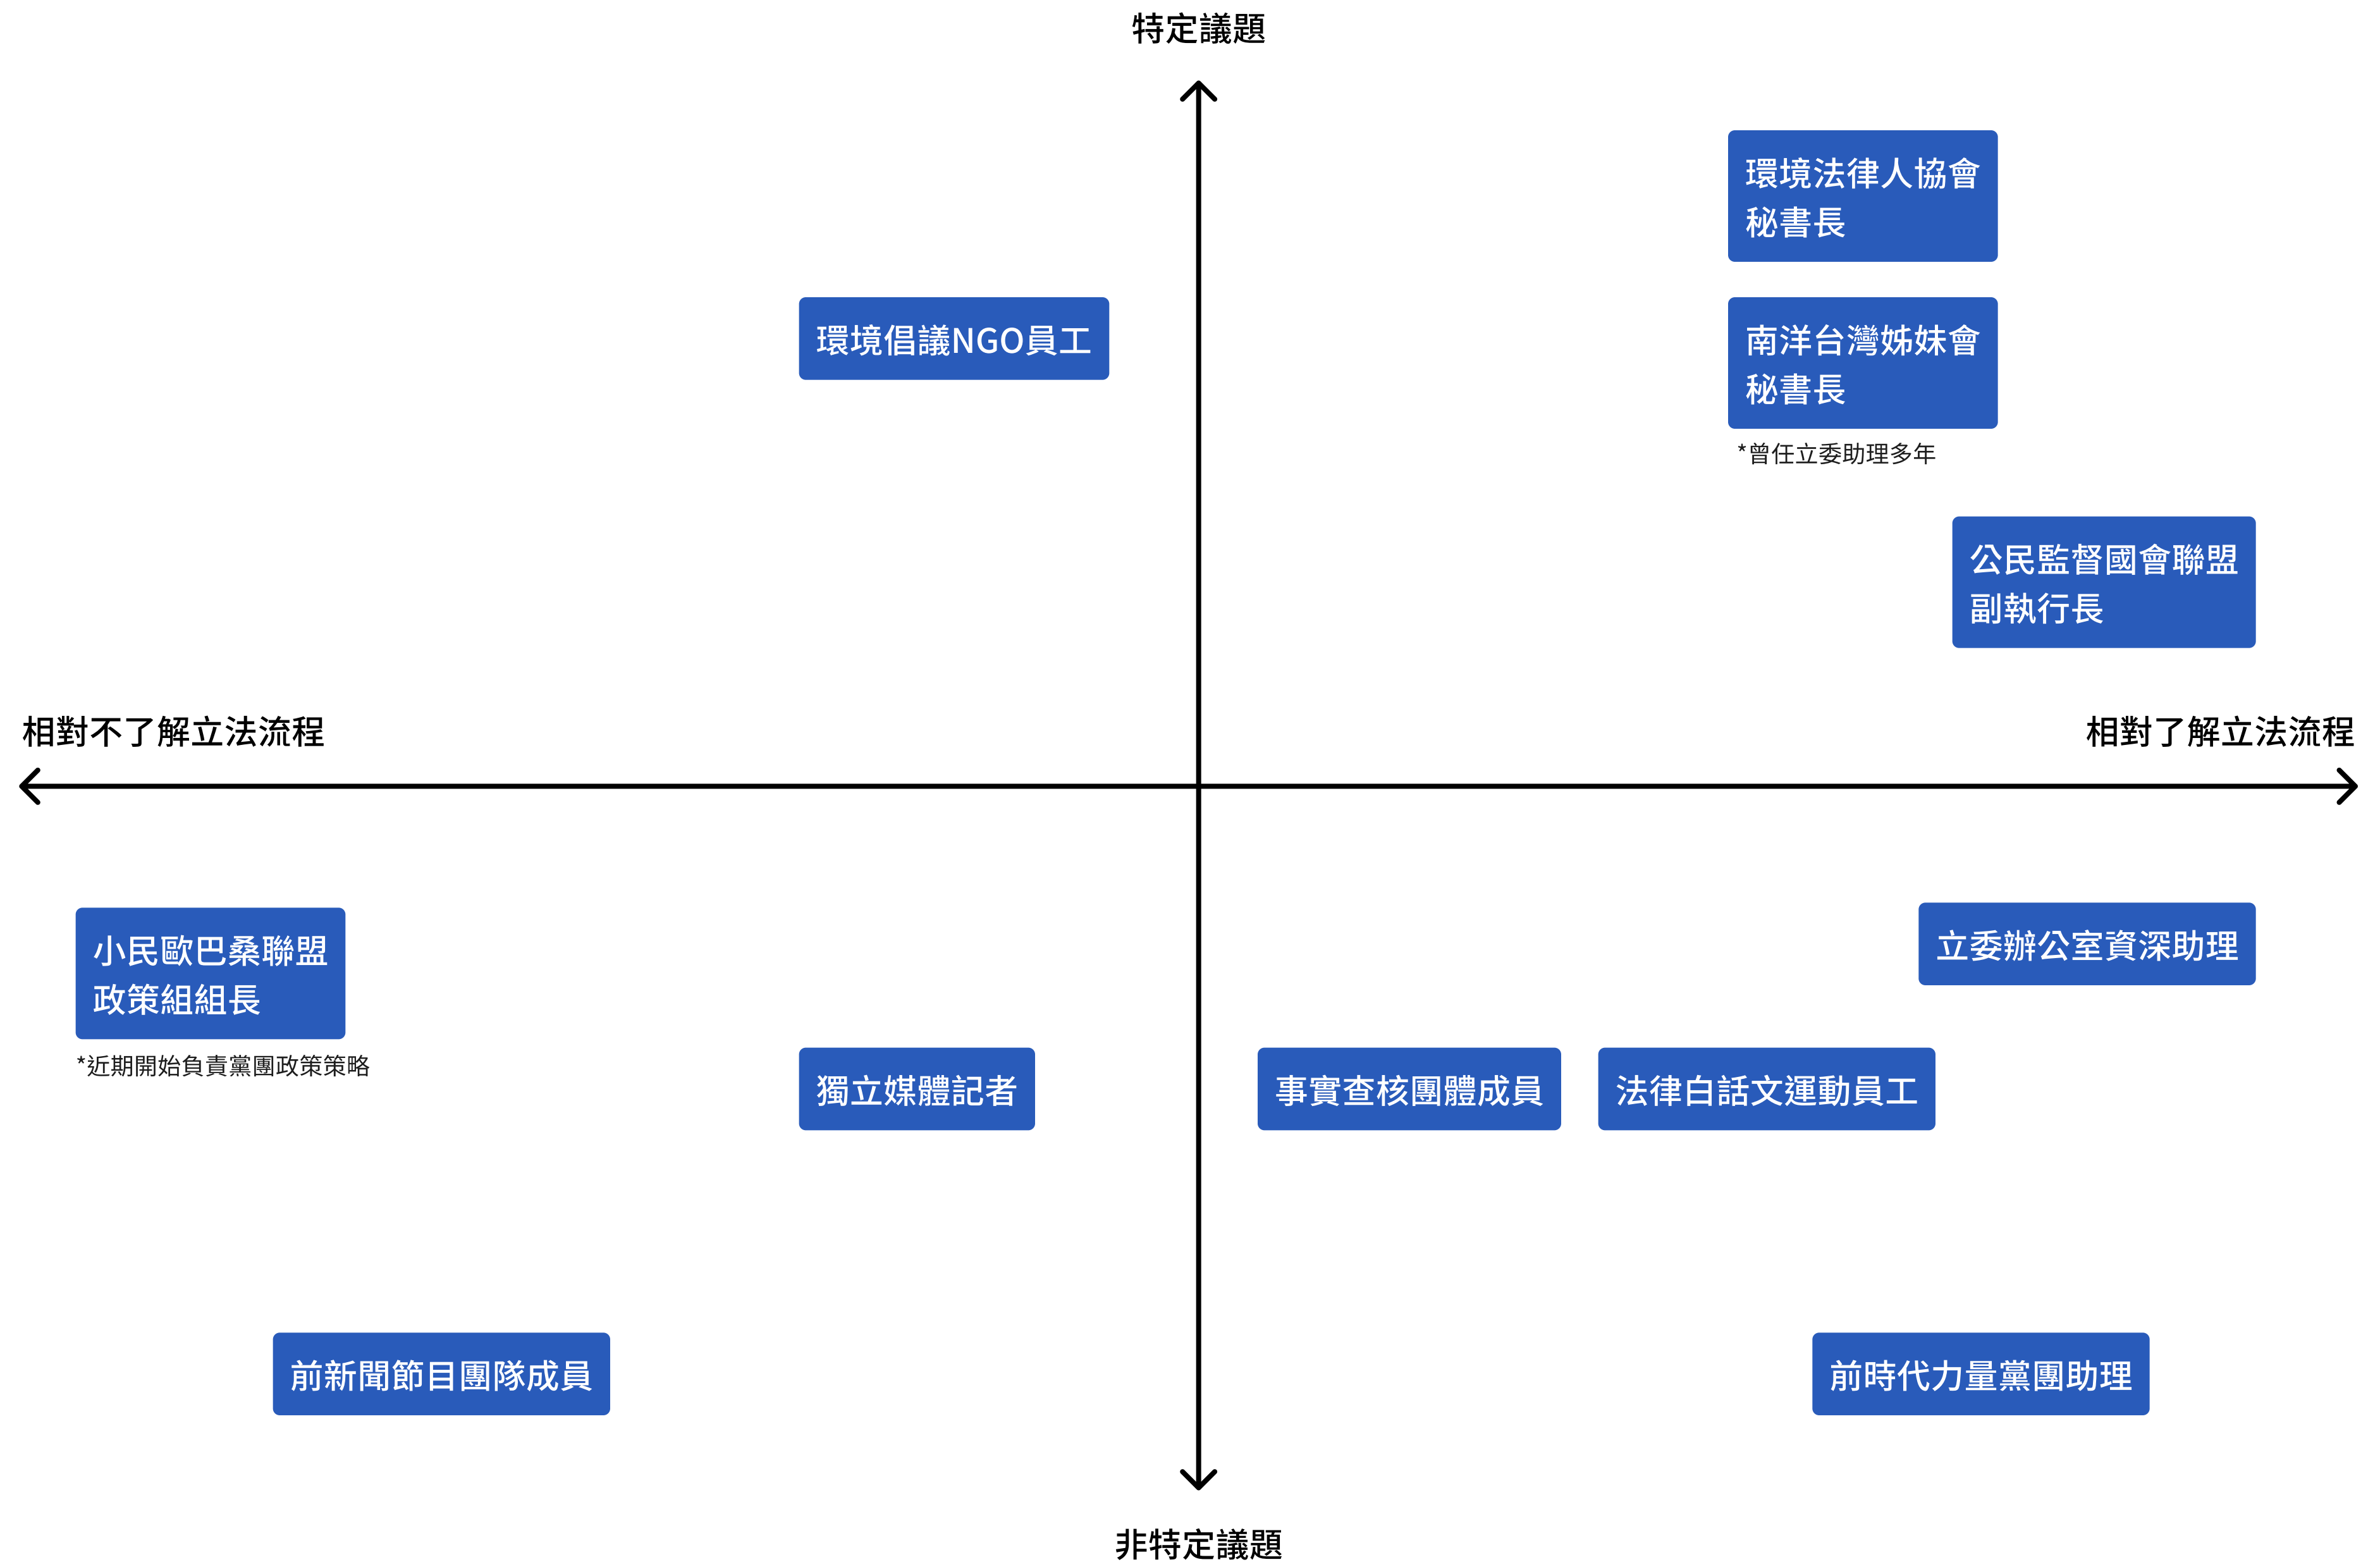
特定議題

環境法律人協會秘書長

環境倡議NGO員工

南洋台灣姊妹會秘書長

*曾任立委助理多年

公民監督國會聯盟副執行長

相對不了解立法流程

相對了解立法流程

小民歐巴桑聯盟政策組組長

*近期開始負責黨團政策策略

立委辦公室資深助理

獨立媒體記者

事實查核團體成員

法律白話文運動員工

前新聞節目團隊成員

前時代力量黨團助理

非特定議題